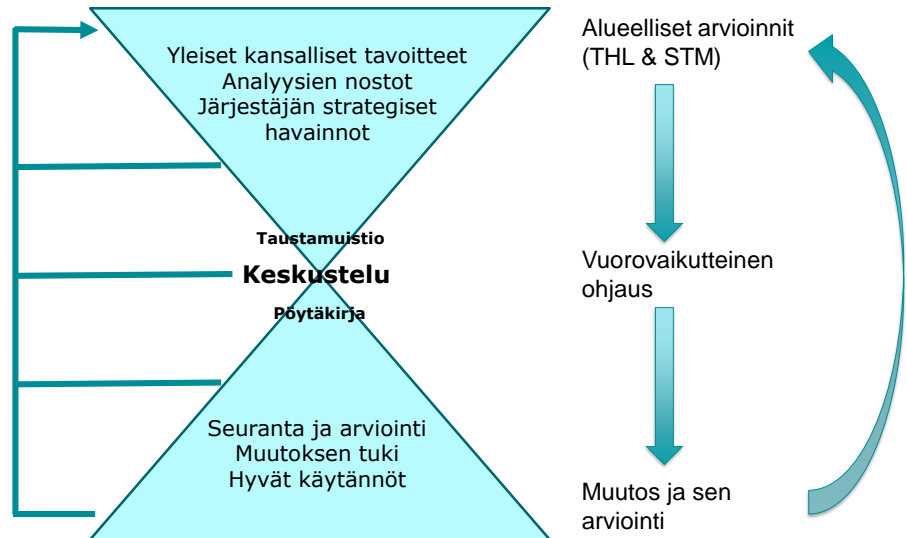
Yleiset kansalliset tavoitteet
Analyysien nostot
Järjestäjän strategiset havainnot

Taustamuistio
Keskustelu
Pöytäkirja

Seuranta ja arviointi
Muutoksen tuki
Hyvät käytännöt

Alueelliset arvioinnit (THL & STM)

Vuorovaikutteinen ohjaus

Muutos ja sen arviointi